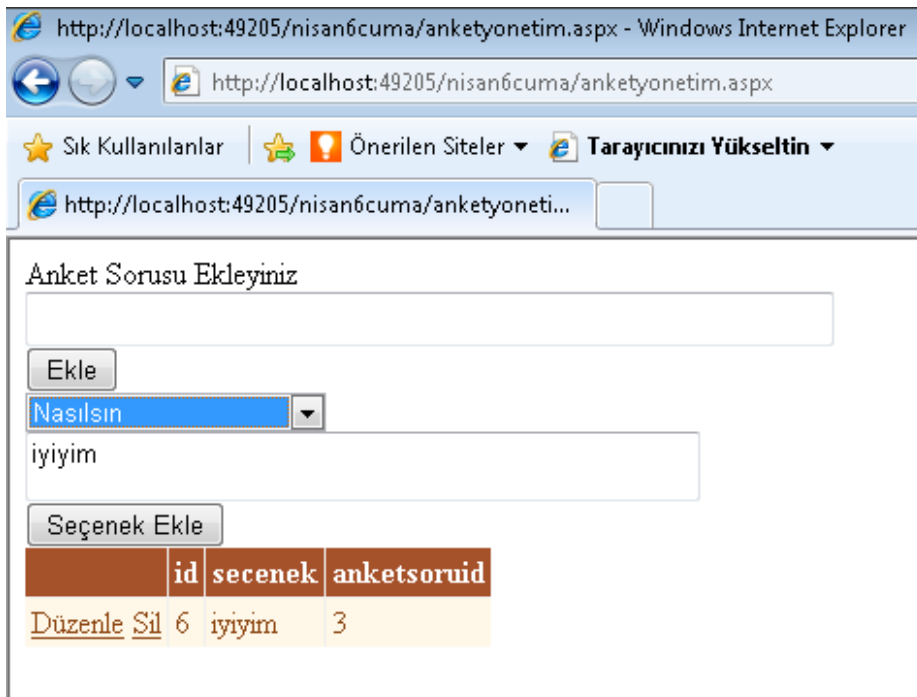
http://localhost:49205/nisan6cuma/anketyonetim.aspx - Windows Internet Explorer

http://localhost:49205/nisan6cuma/anketyonetim.aspx

Sık Kullanılanlar | Önerilen Siteler ▾ Tarayıcınızı Yükseltin ▾

http://localhost:49205/nisan6cuma/anketyoneti...

Anket Sorusu Ekleyiniz

Ekle

Nasılsın

iyiyim

Seçenek Ekle

| | id | secenek | anketsoruid |
|---|---|---|---|
| Düzenle Sil | 6 | iyiyim | 3 |